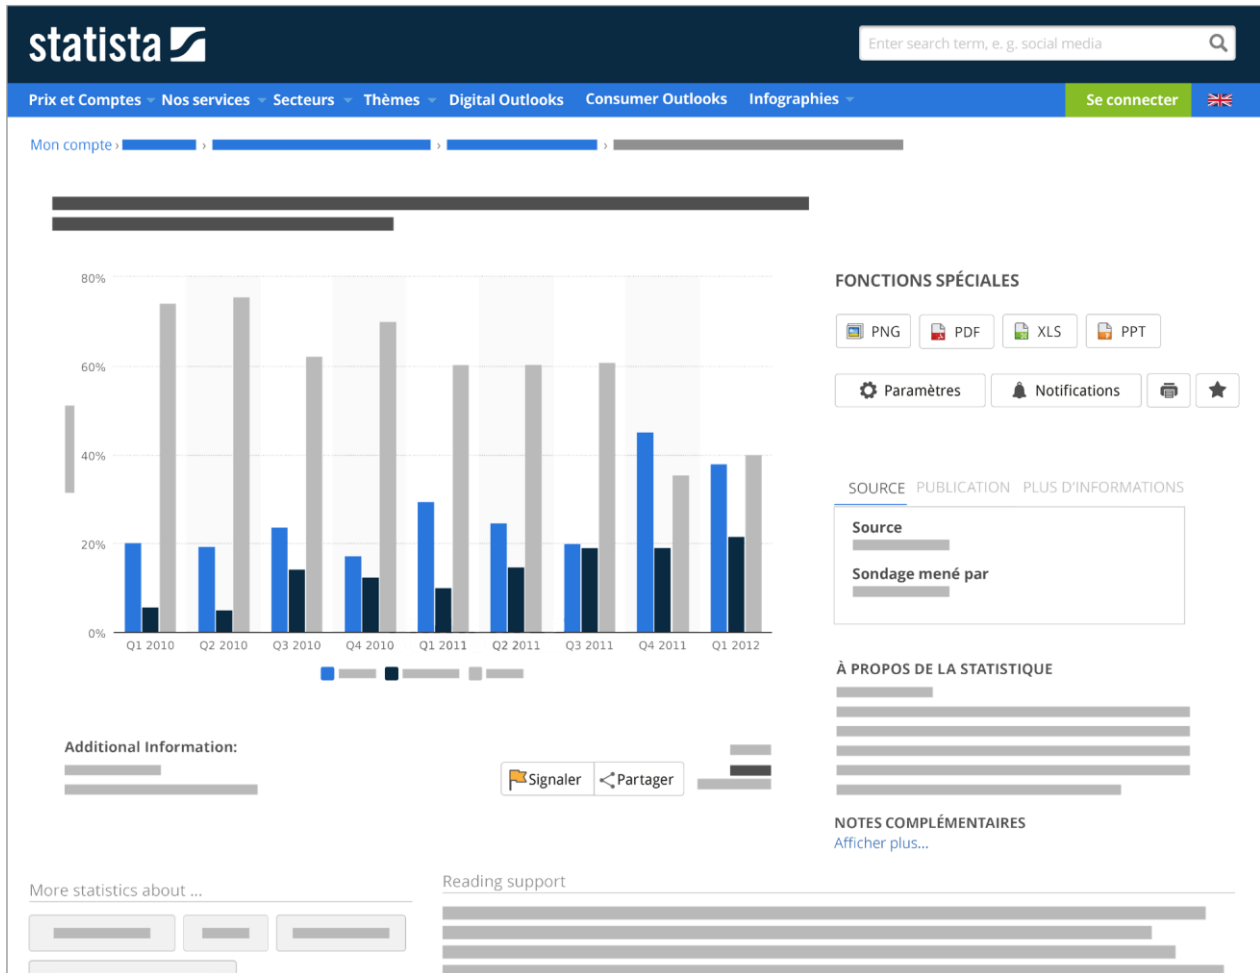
statista

Enter search term, e. g. social media

Prix et Comptes Nos services Secteurs Thèmes Digital Outlooks Consumer Outlooks Infographies Se connecter

Mon compte ›

| 80% | | | | | | | | | |
|---|---|---|---|---|---|---|---|---|---|
| 60% | | | | | | | | | |
| 40% | | | | | | | | | |
| 20% | | | | | | | | | |
| 0% | Q1 2010 | Q2 2010 | Q3 2010 | Q4 2010 | Q1 2011 | Q2 2011 | Q3 2011 | Q4 2011 | Q1 2012 |

Additional Information:

Signaler Partager

FONCTIONS SPÉCIALES

PNG PDF XLS PPT

Paramètres Notifications

SOURCE PUBLICATION PLUS D'INFORMATIONS

Source

Sondage mené par

À PROPOS DE LA STATISTIQUE

NOTES COMPLÉMENTAIRES
Afficher plus...

More statistics about ...

Reading support